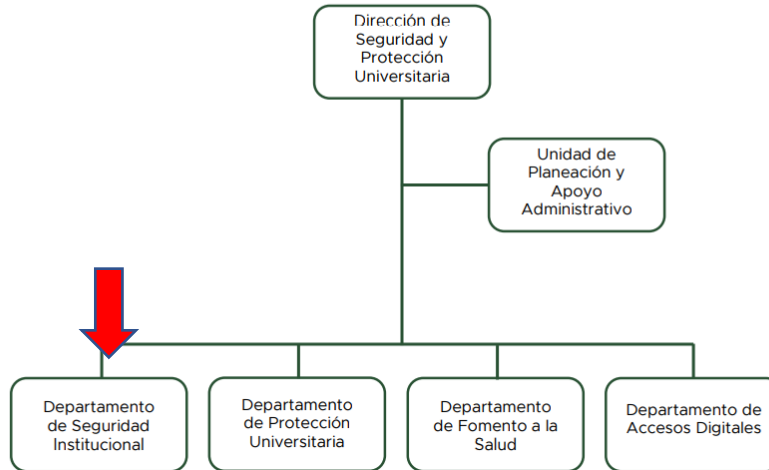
Dirección de Seguridad y Protección Universitaria

Unidad de Planeación y Apoyo Administrativo

Departamento de Seguridad Institucional

Departamento de Protección Universitaria

Departamento de Fomento a la Salud

Departamento de Accesos Digitales